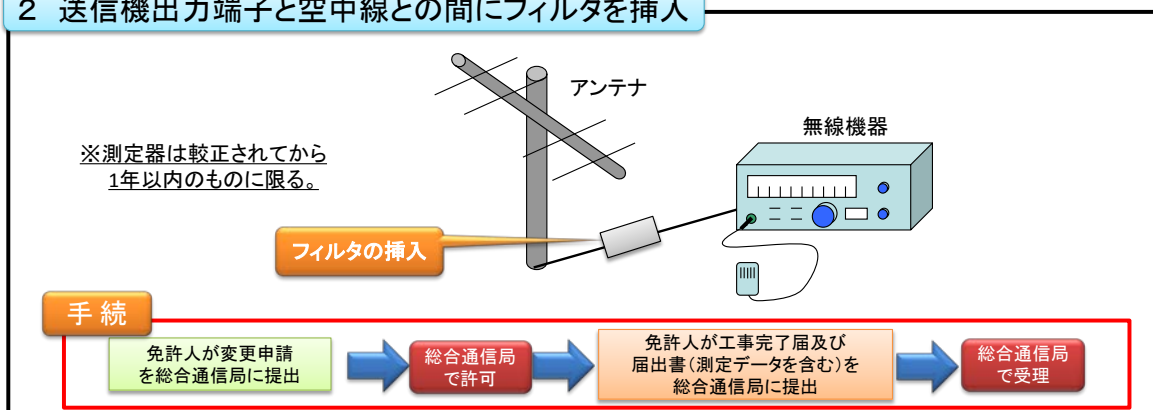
2 送信機出力端子と空中線との間にフィルタを挿入

アンテナ

無線機器

※測定器は較正されてから
1年以内のものに限る。

フィルタの挿入

手 続

免許人が変更申請
を総合通信局に提出

総合通信局
で許可

免許人が工事完了届及び
届出書(測定データを含む)を
総合通信局に提出

総合通信局
で受理